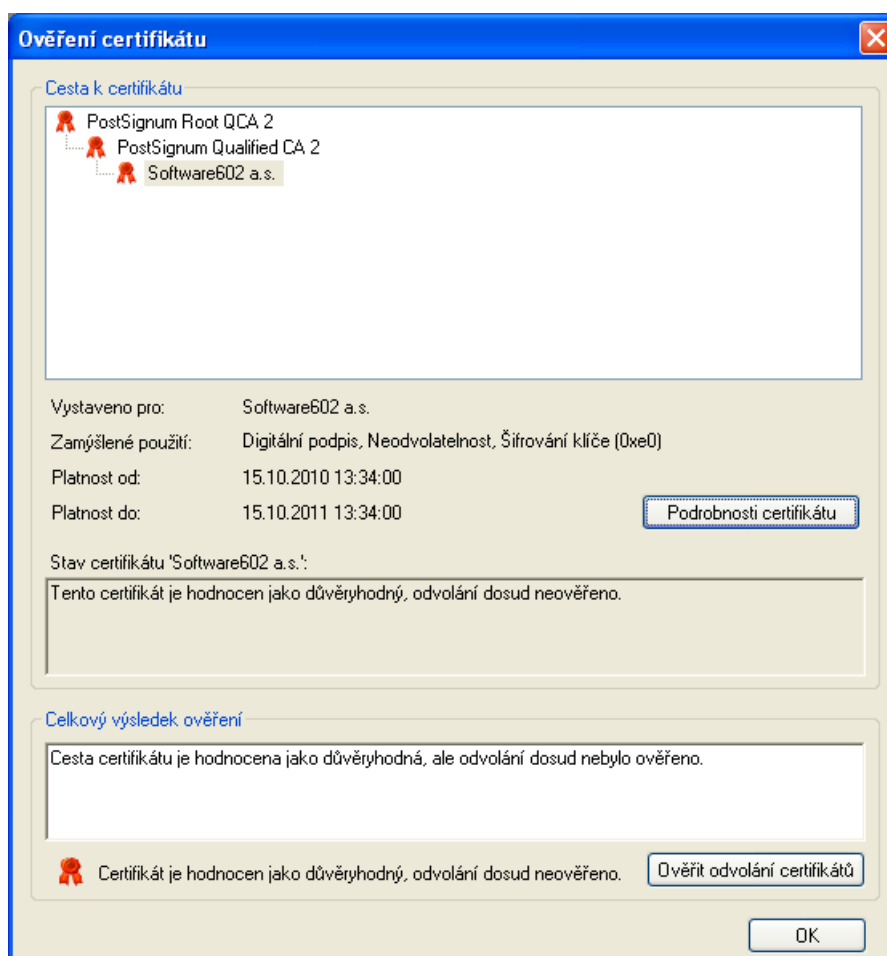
Ověření certifikátu

Cesta k certifikátu

PostSignum Root QCA 2
PostSignum Qualified CA 2
Software602 a.s.

| | |
|---|---|
| Vystaveno pro: | Software602 a.s. |
| Zamýšlené použití: | Digitální podpis, Neodvolatelnost, Šifrování klíče (0xe0) |
| Platnost od: | 15.10.2010 13:34:00 |
| Platnost do: | 15.10.2011 13:34:00 |

Podrobnosti certifikátu

Stav certifikátu 'Software602 a.s.':

Tento certifikát je hodnocen jako důvěryhodný, odvolání dosud neověřeno.

Celkový výsledek ověření

Cesta certifikátu je hodnocena jako důvěryhodná, ale odvolání dosud nebylo ověřeno.

Certifikát je hodnocen jako důvěryhodný, odvolání dosud neověřeno.

Ověřit odvolání certifikátů

OK